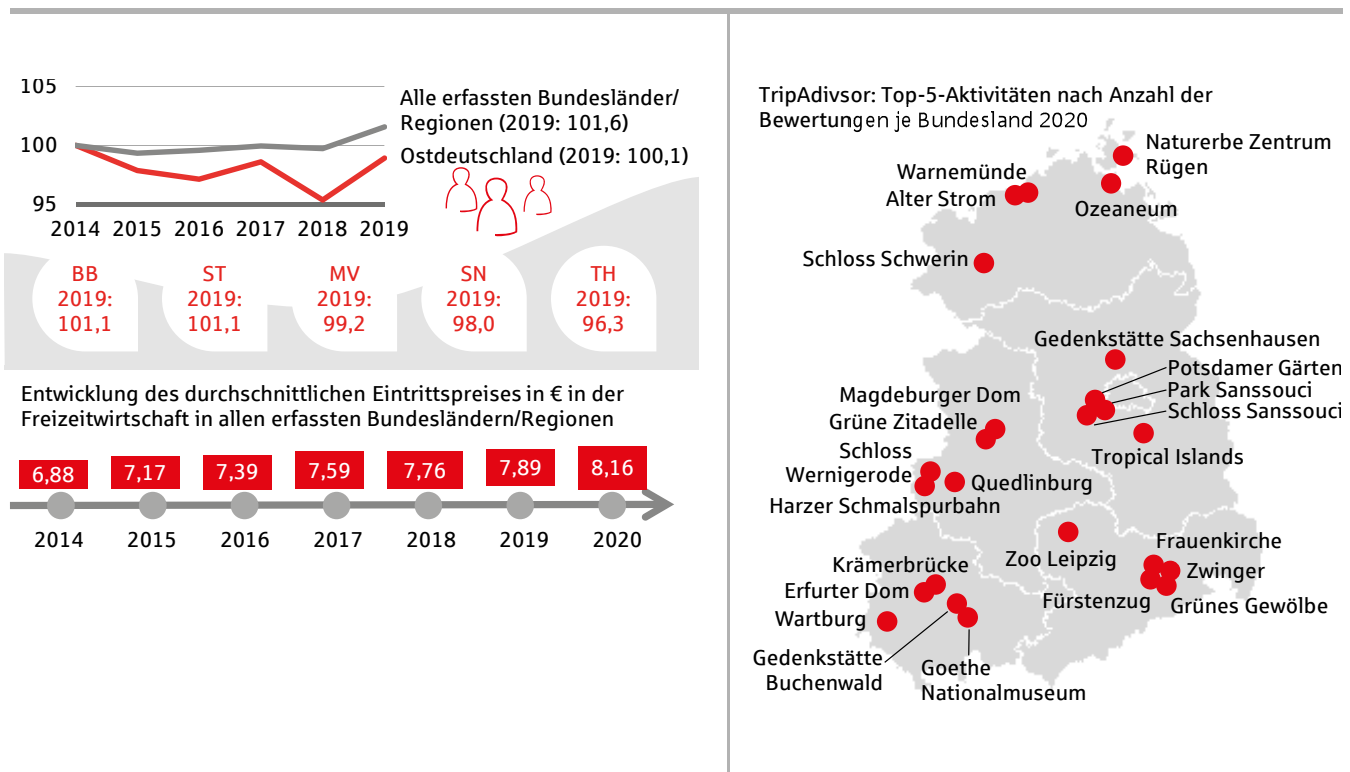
105

100

95

2014 2015 2016 2017 2018 2019

Alle erfassten Bundesländer/ Regionen (2019: 101,6)

Ostdeutschland (2019: 100,1)

BB 2019: 101,1

ST 2019: 101,1

MV 2019: 99,2

SN 2019: 98,0

TH 2019: 96,3

Entwicklung des durchschnittlichen Eintrittspreises in € in der Freizeitwirtschaft in allen erfassten Bundesländern/Regionen

| 6,88 | 7,17 | 7,39 | 7,59 | 7,76 | 7,89 | 8,16 |
|---|---|---|---|---|---|---|
| 2014 | 2015 | 2016 | 2017 | 2018 | 2019 | 2020 |

TripAdvisor: Top-5-Aktivitäten nach Anzahl der Bewertungen je Bundesland 2020

Naturerbe Zentrum Rügen

Warnemünde Alter Strom

Ozeaneum

Schloss Schwerin

Gedenkstätte Sachsenhausen

Potsdamer Gärten

Park Sanssouci

Schloss Sanssouci

Magdeburger Dom

Grüne Zitadelle

Tropical Islands

Schloss Wernigerode

Quedlinburg

Harzer Schmalspurbahn

Frauenkirche

Zoo Leipzig

Zwinger

Krämerbrücke

Erfurter Dom

Fürstenzug

Grünes Gewölbe

Wartburg

Gedenkstätte Buchenwald

Goethe Nationalmuseum